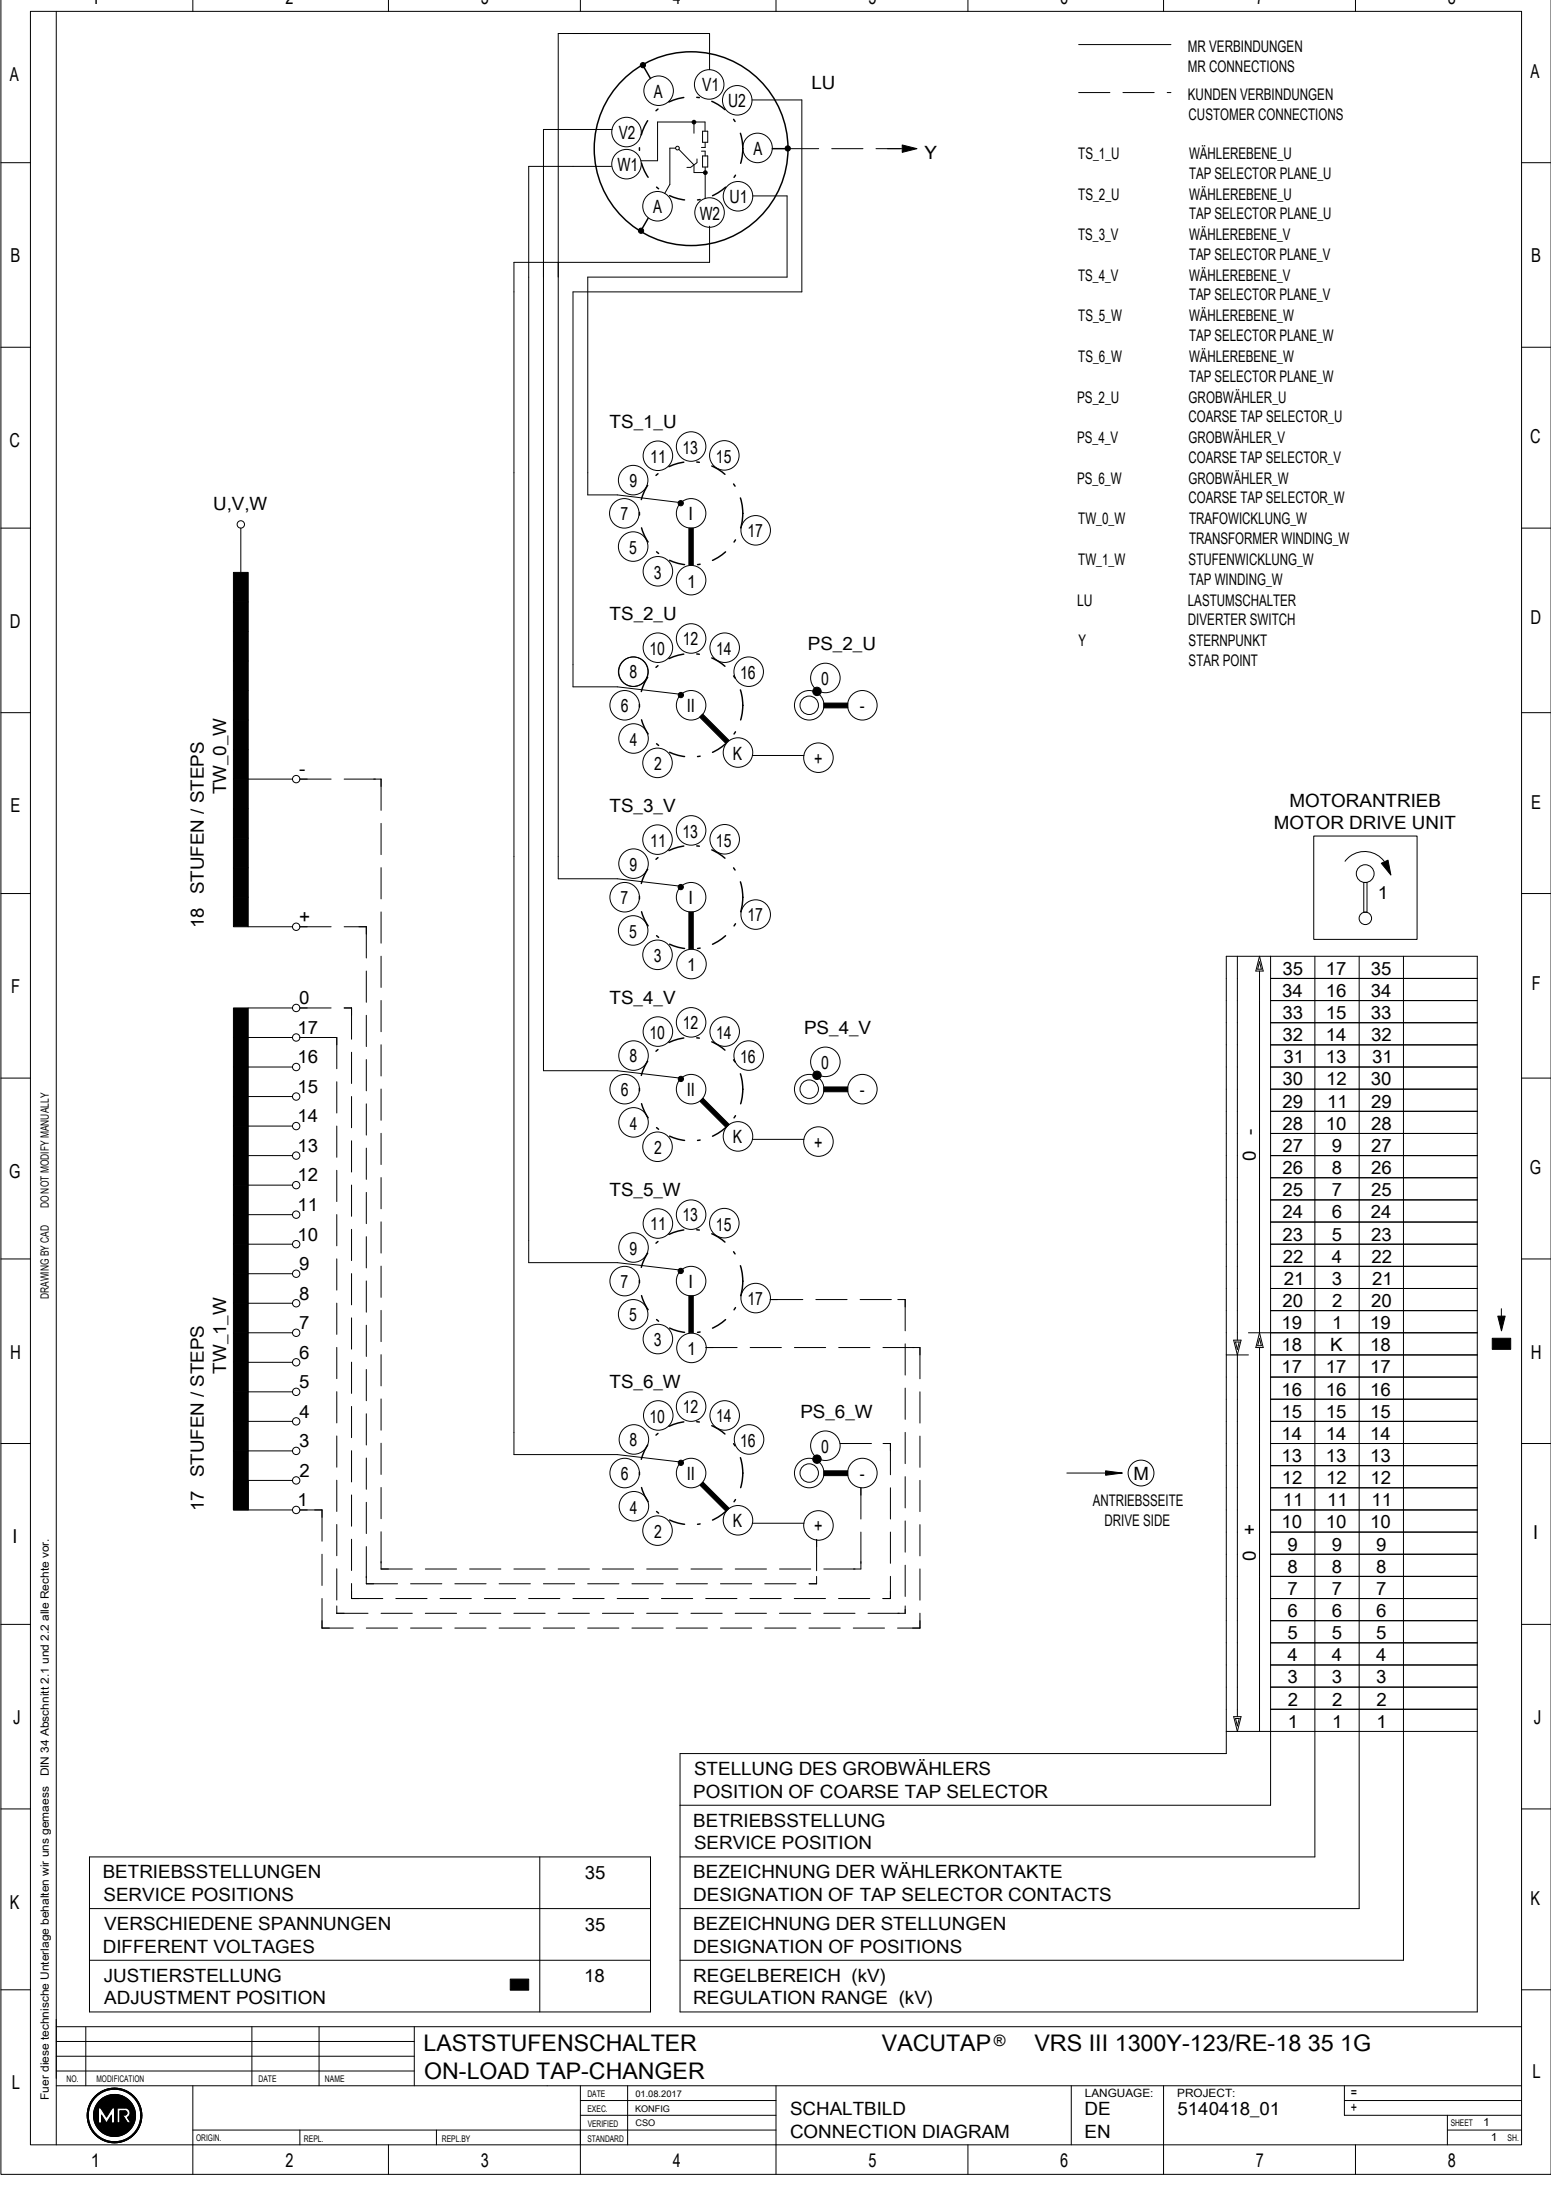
A B C D E F G H I J K L

LU
A V1 U2 V2 W1 A A W2 U1
Y

MR VERBINDUNGEN
MR CONNECTIONS
KUNDEN VERBINDUNGEN
CUSTOMER CONNECTIONS

| | |
|---|---|
| TS_1_U | WÄHLEREBENE_U TAP SELECTOR PLANE_U |
| TS_2_U | WÄHLEREBENE_U TAP SELECTOR PLANE_U |
| TS_3_V | WÄHLEREBENE_V TAP SELECTOR PLANE_V |
| TS_4_V | WÄHLEREBENE_V TAP SELECTOR PLANE_V |
| TS_5_W | WÄHLEREBENE_W TAP SELECTOR PLANE_W |
| TS_6_W | WÄHLEREBENE_W TAP SELECTOR PLANE_W |
| PS_2_U | GROBWÄHLER_U COARSE TAP SELECTOR_U |
| PS_4_V | GROBWÄHLER_V COARSE TAP SELECTOR_V |
| PS_6_W | GROBWÄHLER_W COARSE TAP SELECTOR_W |
| TW_0_W | TRAFOWICKLUNG_W TRANSFORMER WINDING_W |
| TW_1_W | STUFENWICKLUNG_W TAP WINDING_W |
| LU | LASTUMSCHALTER DIVERTER SWITCH |
| Y | STERNPUNKT STAR POINT |

TS_1_U 11 13 15 9 7 I 17 5 3 1
U,V,W
TS_2_U 10 12 14 8 16 6 II 4 2 K
PS_2_U 0 - +
18 STUFEN / STEPS TW_0_W
- +
TS_3_V 11 13 15 9 7 I 17 5 3 1
TS_4_V 10 12 14 8 16 6 II 4 2 K
PS_4_V 0 - +
TS_5_W 11 13 15 9 7 I 17 5 3 1
TS_6_W 10 12 14 8 16 6 II 4 2 K
PS_6_W 0 - +
0 17 16 15 14 13 12 11 10 9 8 7 6 5 4 3 2 1
17 STUFEN / STEPS TW_1_W

MOTORANTRIEB
MOTOR DRIVE UNIT
1

0 -
0 +

| | | |
|---|---|---|
| 35 | 17 | 35 |
| 34 | 16 | 34 |
| 33 | 15 | 33 |
| 32 | 14 | 32 |
| 31 | 13 | 31 |
| 30 | 12 | 30 |
| 29 | 11 | 29 |
| 28 | 10 | 28 |
| 27 | 9 | 27 |
| 26 | 8 | 26 |
| 25 | 7 | 25 |
| 24 | 6 | 24 |
| 23 | 5 | 23 |
| 22 | 4 | 22 |
| 21 | 3 | 21 |
| 20 | 2 | 20 |
| 19 | 1 | 19 |
| 18 | K | 18 |
| 17 | 17 | 17 |
| 16 | 16 | 16 |
| 15 | 15 | 15 |
| 14 | 14 | 14 |
| 13 | 13 | 13 |
| 12 | 12 | 12 |
| 11 | 11 | 11 |
| 10 | 10 | 10 |
| 9 | 9 | 9 |
| 8 | 8 | 8 |
| 7 | 7 | 7 |
| 6 | 6 | 6 |
| 5 | 5 | 5 |
| 4 | 4 | 4 |
| 3 | 3 | 3 |
| 2 | 2 | 2 |
| 1 | 1 | 1 |

M
ANTRIEBSSEITE
DRIVE SIDE

STELLUNG DES GROBWÄHLERS
POSITION OF COARSE TAP SELECTOR
BETRIEBSSTELLUNG
SERVICE POSITION
BEZEICHNUNG DER WÄHLERKONTAKTE
DESIGNATION OF TAP SELECTOR CONTACTS
BEZEICHNUNG DER STELLUNGEN
DESIGNATION OF POSITIONS
REGELBEREICH (kV)
REGULATION RANGE (kV)

| | |
|---|---|
| BETRIEBSSTELLUNGEN SERVICE POSITIONS | 35 |
| VERSCHIEDENE SPANNUNGEN DIFFERENT VOLTAGES | 35 |
| JUSTIERSTELLUNG ADJUSTMENT POSITION | 18 |

DRAWING BY CAD DO NOT MODIFY MANUALLY
Fuer diese technische Unterlage behalten wir uns gemaess DIN 34 Abschnitt 2.1 und 2.2 alle Rechte vor.

NO. MODIFICATION DATE NAME
LASTSTUFENSCHALTER
ON-LOAD TAP-CHANGER
VACUTAP® VRS III 1300Y-123/RE-18 35 1G
MR
ORIGIN. REPL. REPL.BY
DATE 01.08.2017
EXEC. KONFIG
VERIFIED CSO
STANDARD
SCHALTBILD
CONNECTION DIAGRAM
LANGUAGE: DE EN
PROJECT: 5140418_01
=
+
SHEET 1
1 SH.
1 2 3 4 5 6 7 8